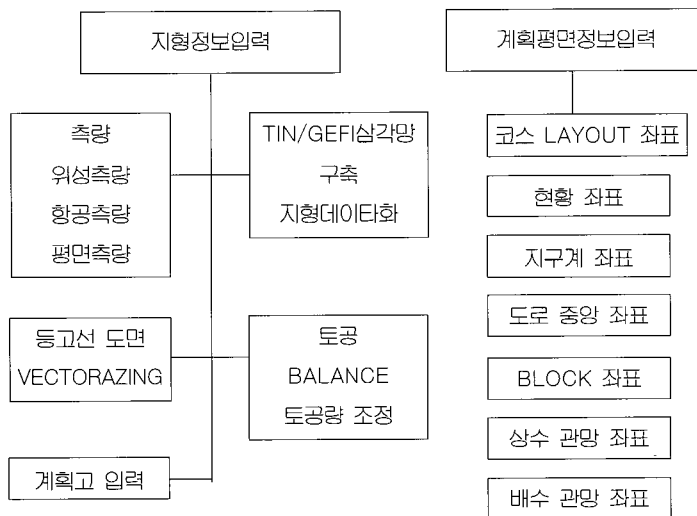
지형정보입력

측량
위성측량
항공측량
평면측량

TIN/GEFI삼각망
구축
지형데이타화

등고선 도면
VECTORAZING

토공
BALANCE
토공량 조정

계획고 입력

계획평면정보입력

코스 LAYOUT 좌표

현황 좌표

지구계 좌표

도로 중앙 좌표

BLOCK 좌표

상수 관망 좌표

배수 관망 좌표